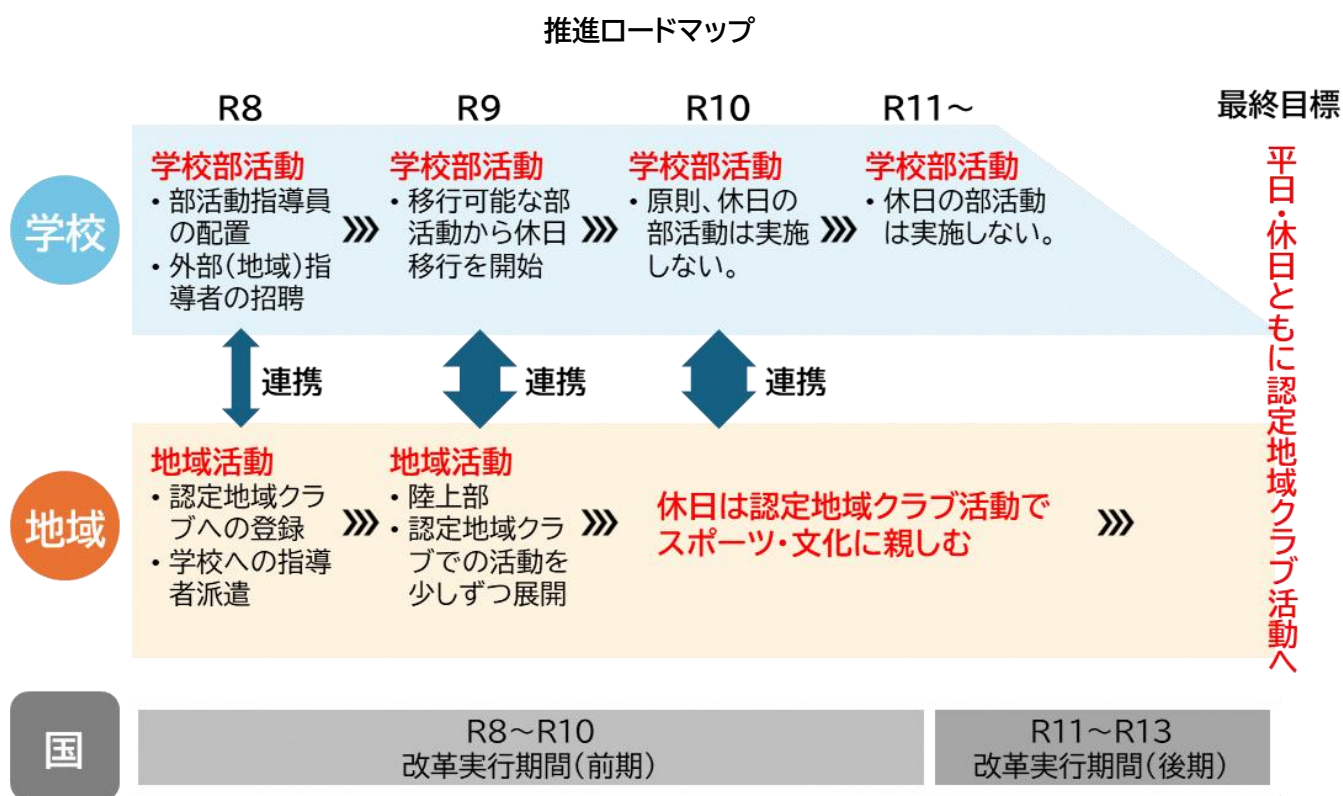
推進ロードマップ

R8
R9
R10
R11～
最終目標

学校

学校部活動
・部活動指導員の配置
・外部(地域)指導者の招聘

学校部活動
・移行可能な部活動から休日移行を開始

学校部活動
・原則、休日の部活動は実施しない。

学校部活動
・休日の部活動は実施しない。

連携
連携
連携

地域

地域活動
・認定地域クラブへの登録
・学校への指導者派遣

地域活動
・陸上部
・認定地域クラブでの活動を少しずつ展開

休日は認定地域クラブ活動でスポーツ・文化に親しむ

平日・休日ともに認定地域クラブ活動へ

国

R8～R10
改革実行期間(前期)

R11～R13
改革実行期間(後期)